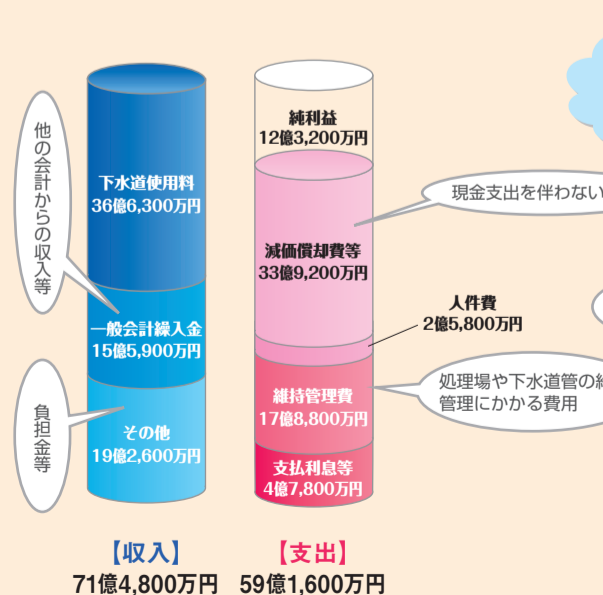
他の会計からの収入等

負担金等

下水道使用料
36億6,300万円

一般会計繰入金
15億5,900万円

その他
19億2,600万円

【収入】
71億4,800万円

純利益
12億3,200万円

現金支出を伴わない

減価償却費等
33億9,200万円

人件費
2億5,800万円

維持管理費
17億8,800万円

処理場や下水道管の維
管理にかかる費用

支払利息等
4億7,800万円

【支出】
59億1,600万円